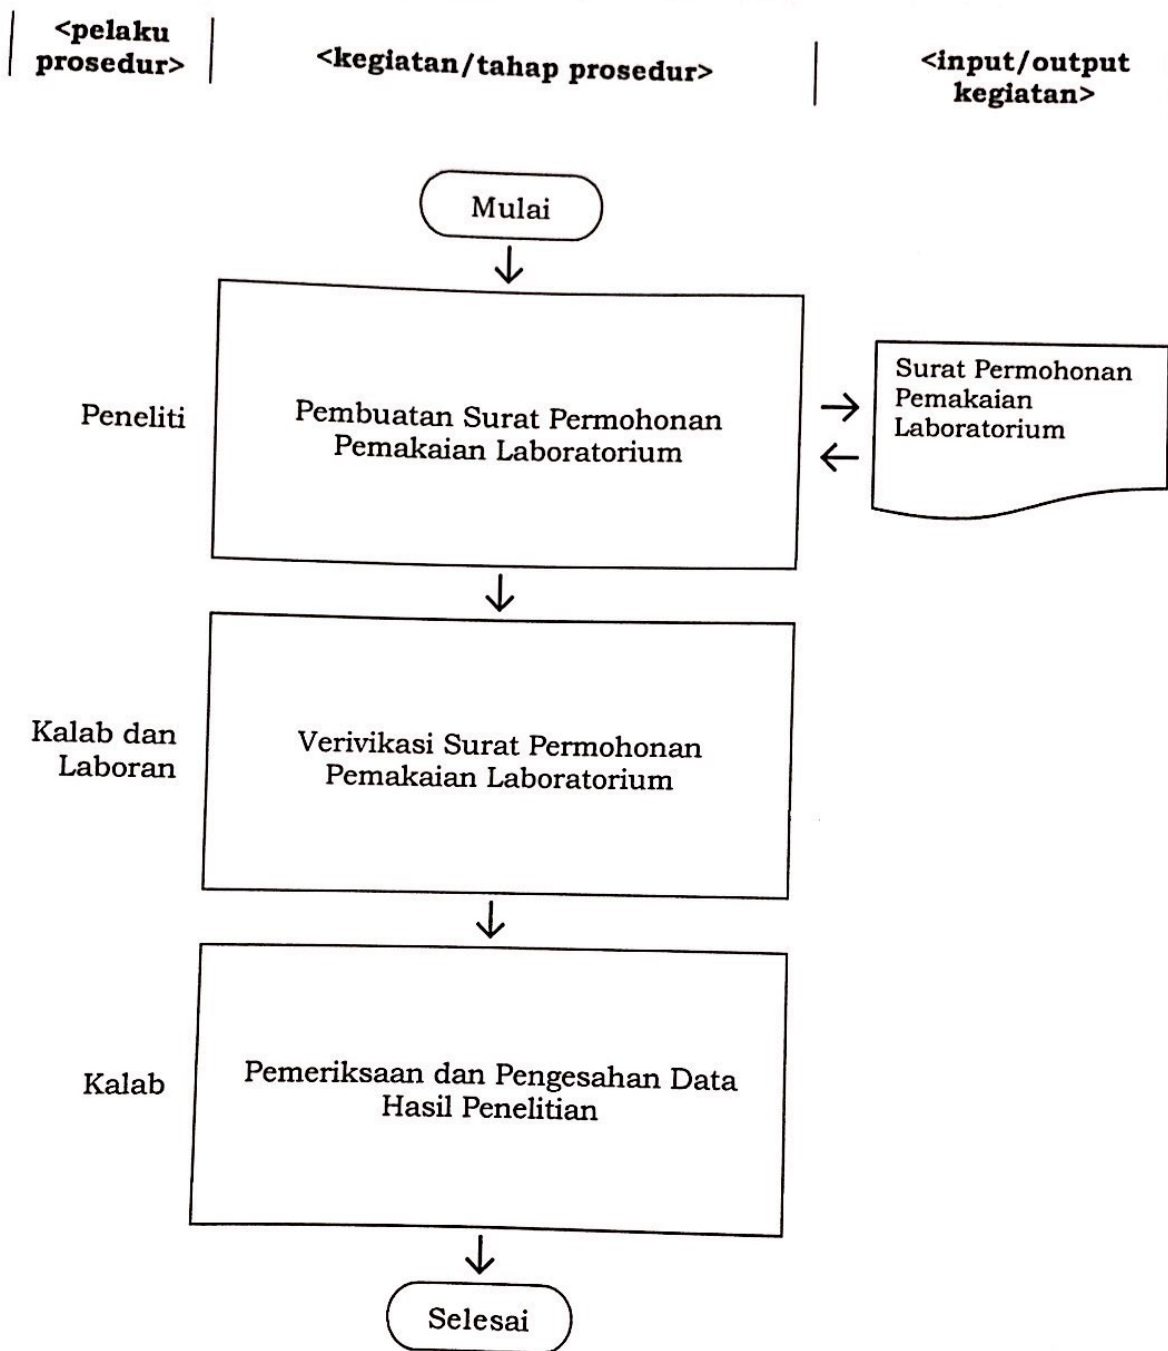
<pelaku prosedur>

<kegiatan/tahap prosedur>

<input/output kegiatan>

Mulai

Peneliti

Pembuatan Surat Permohonan Pemakaian Laboratorium

Surat Permohonan Pemakaian Laboratorium

Kalab dan Laboran

Verivikasi Surat Permohonan Pemakaian Laboratorium

Kalab

Pemeriksaan dan Pengesahan Data Hasil Penelitian

Selesai